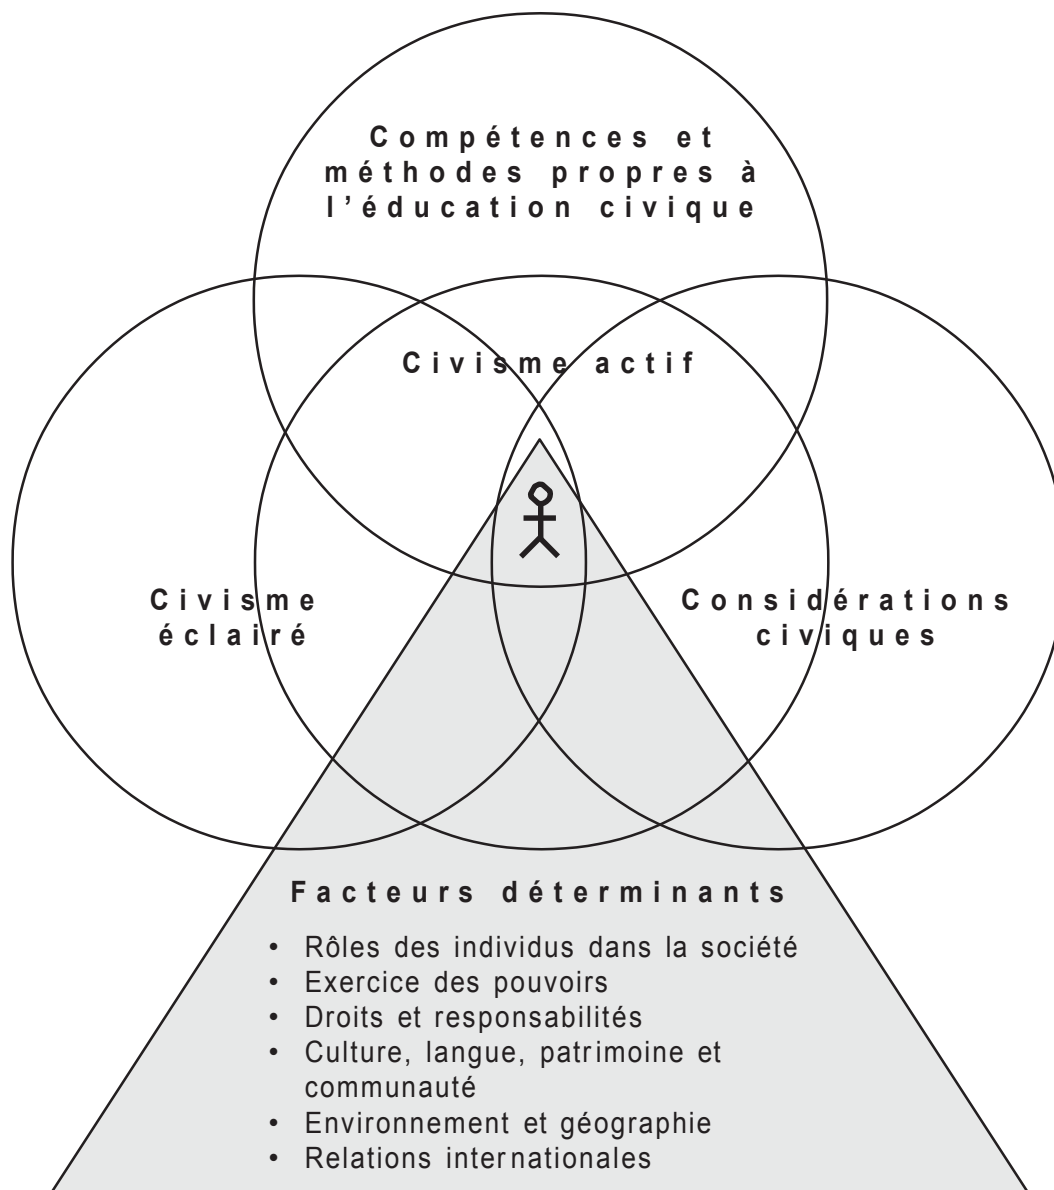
Compétences et méthodes propres à l'éducation civique

Civisme actif

Civisme éclairé

Considérations civiques

Facteurs déterminants

• Rôles des individus dans la société
• Exercice des pouvoirs
• Droits et responsabilités
• Culture, langue, patrimoine et communauté
• Environnement et géographie
• Relations internationales